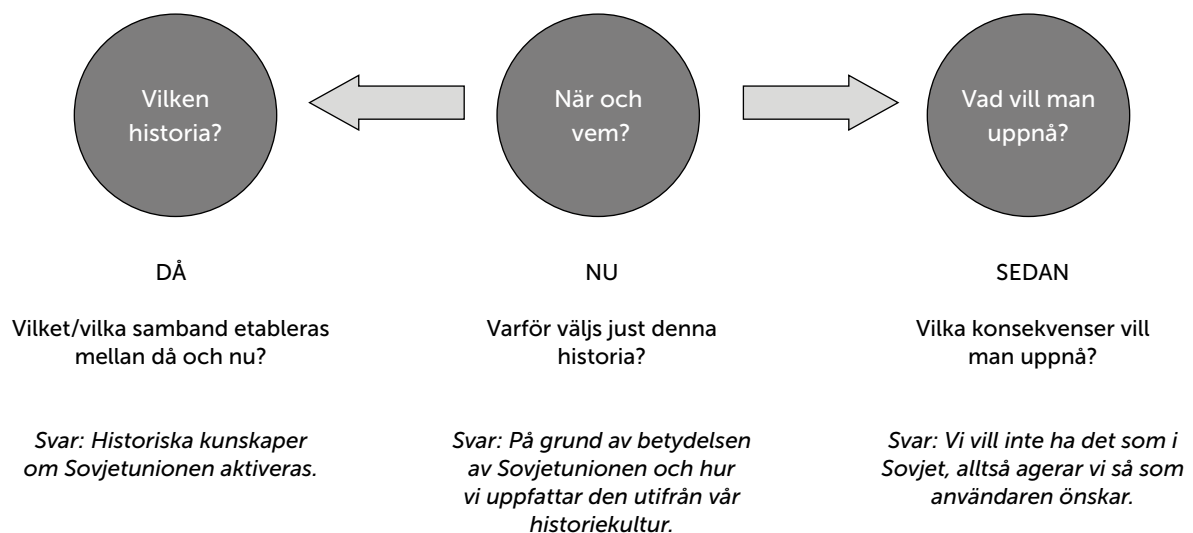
Vilken historia?

När och vem?

Vad vill man uppnå?

DÅ

Vilket/vilka samband etableras mellan då och nu?

*Svar: Historiska kunskaper om Sovjetunionen aktiveras.*

NU

Varför väljs just denna historia?

*Svar: På grund av betydelsen av Sovjetunionen och hur vi uppfattar den utifrån vår historiekultur.*

SEDAN

Vilka konsekvenser vill man uppnå?

*Svar: Vi vill inte ha det som i Sovjet, alltså agerar vi så som användaren önskar.*